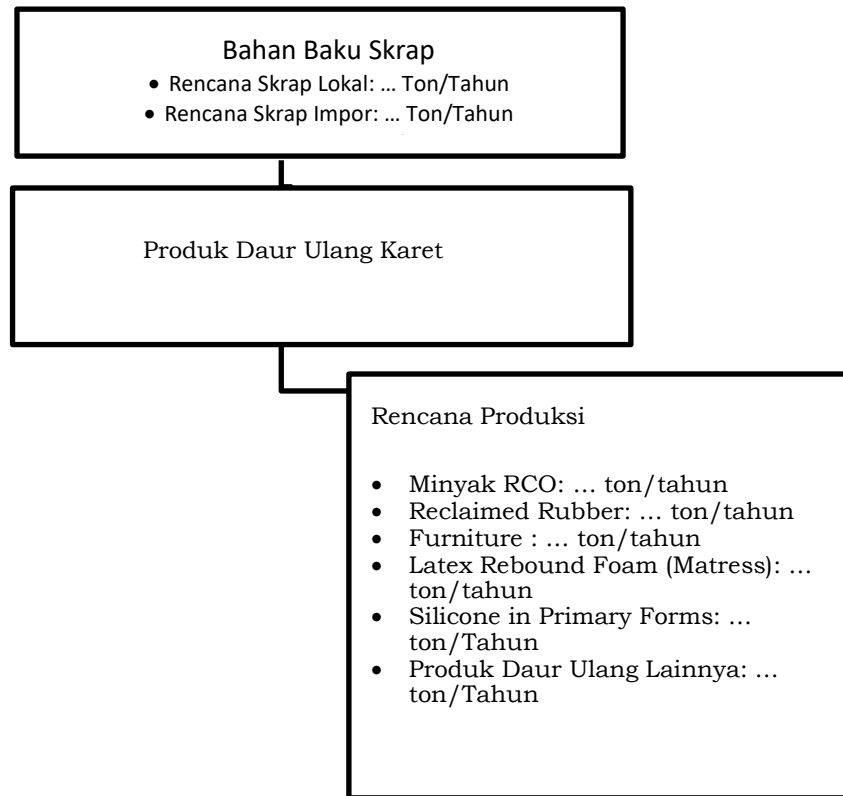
Bahan Baku Skrap
• Rencana Skrap Lokal: … Ton/Tahun
• Rencana Skrap Impor: … Ton/Tahun

Produk Daur Ulang Karet

Rencana Produksi

• Minyak RCO: … ton/tahun
• Reclaimed Rubber: … ton/tahun
• Furniture : … ton/tahun
• Latex Rebound Foam (Matress): … ton/tahun
• Silicone in Primary Forms: … ton/Tahun
• Produk Daur Ulang Lainnya: … ton/Tahun